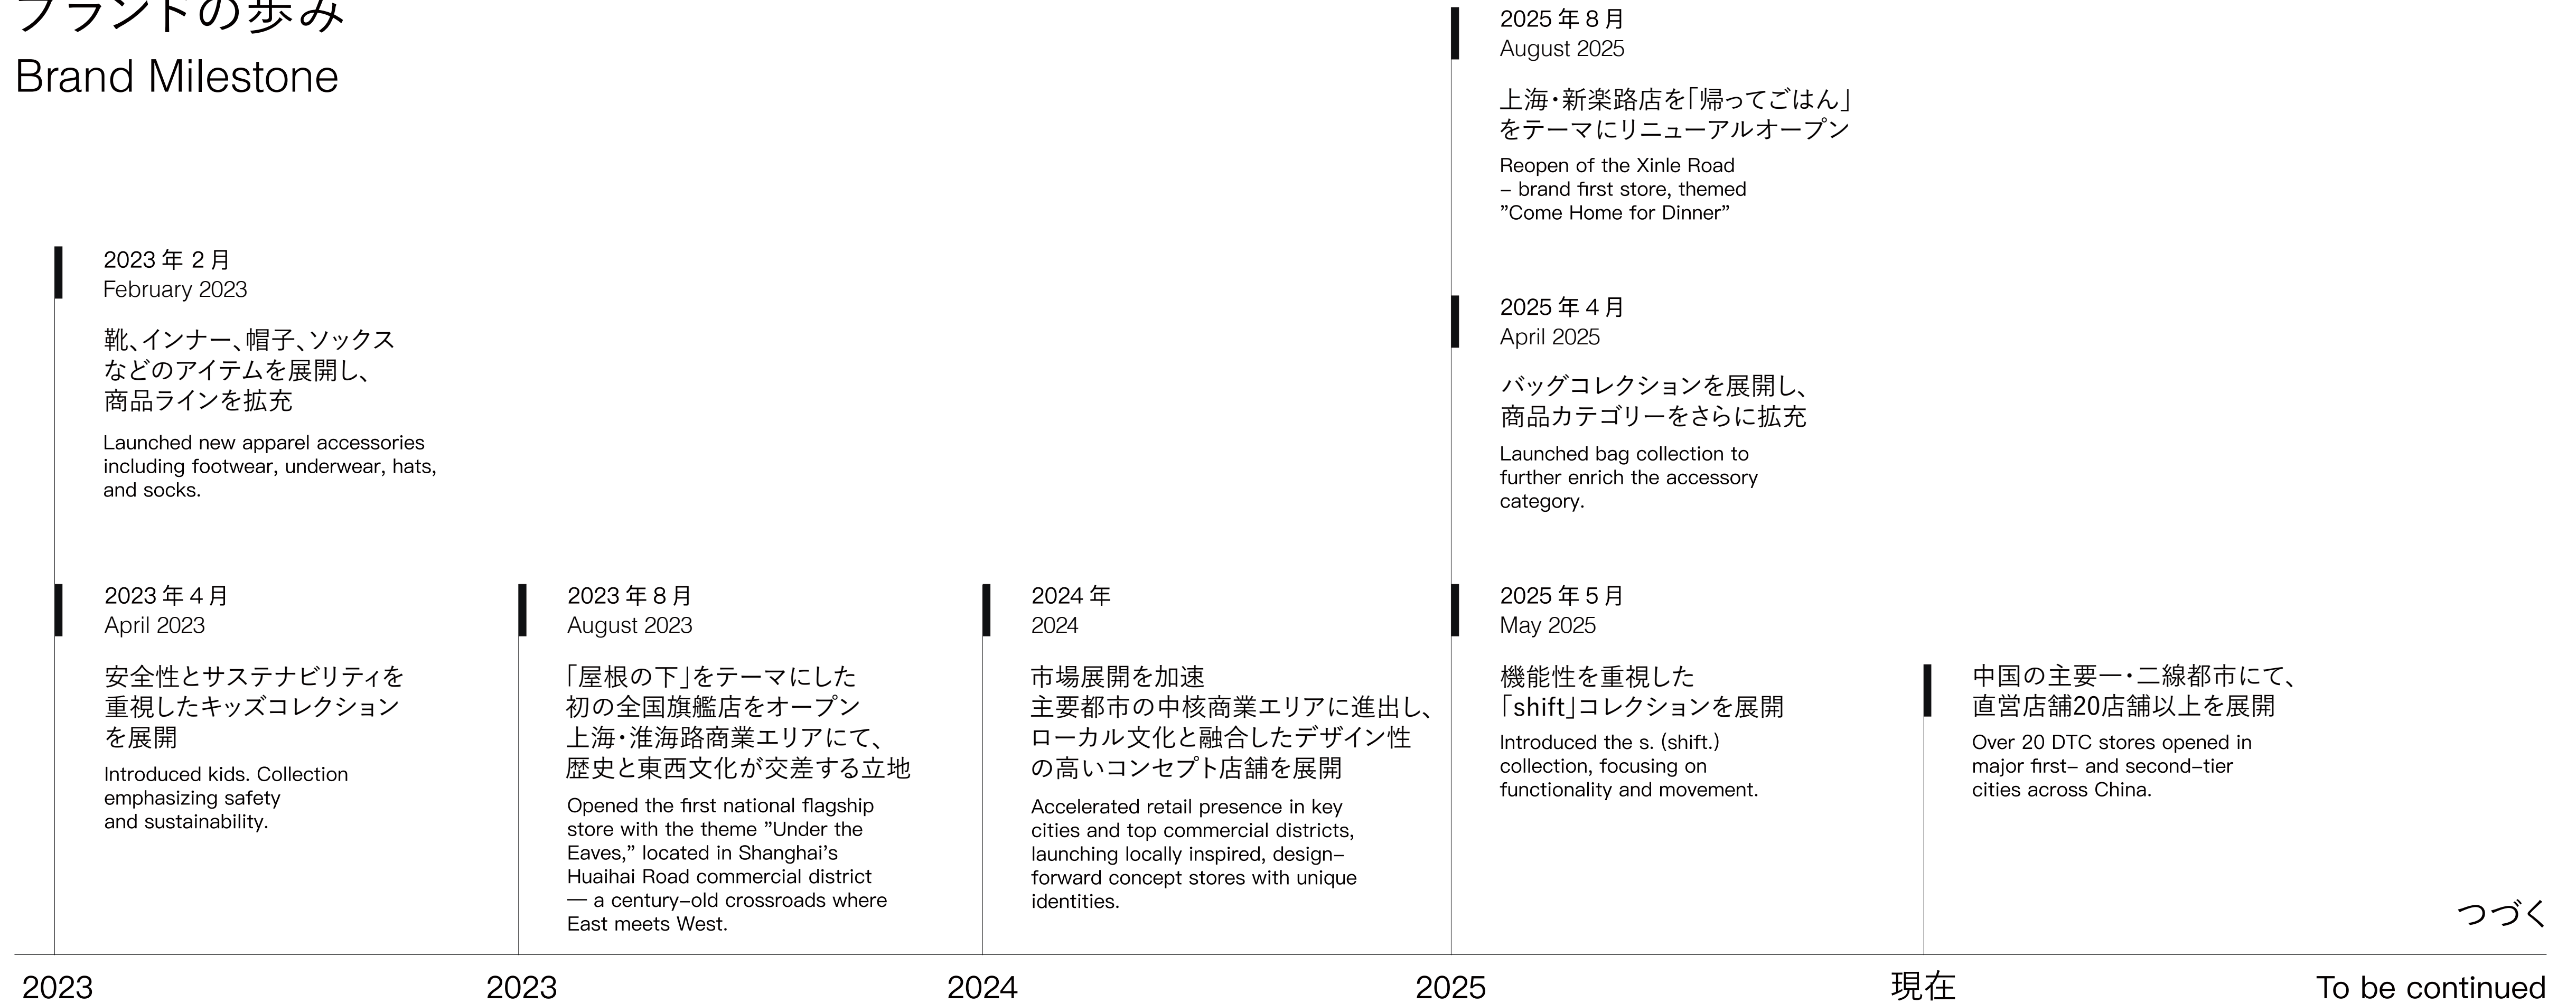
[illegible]
Brand Milestone

2023年2月
February 2023

靴、インナー、帽子、ソックスなどのアイテムを展開し、商品ラインを拡充

Launched new apparel accessories including footwear, underwear, hats, and socks.

2023年4月
April 2023

安全性とサステナビリティを重視したキッズコレクションを展開

Introduced kids. Collection emphasizing safety and sustainability.

2023年8月
August 2023

「屋根の下」をテーマにした初の全国旗艦店をオープン
上海・淮海路商業エリアにて、歴史と東西文化が交差する立地

Opened the first national flagship store with the theme "Under the Eaves," located in Shanghai's Huaihai Road commercial district — a century-old crossroads where East meets West.

2024年
2024

市場展開を加速
主要都市の中核商業エリアに進出し、ローカル文化と融合したデザイン性の高いコンセプト店舗を展開

Accelerated retail presence in key cities and top commercial districts, launching locally inspired, design-forward concept stores with unique identities.

2025年8月
August 2025

上海・新楽路店を「帰ってごはん」をテーマにリニューアルオープン

Reopen of the Xinle Road – brand first store, themed "Come Home for Dinner"

2025年4月
April 2025

バッグコレクションを展開し、商品カテゴリーをさらに拡充

Launched bag collection to further enrich the accessory category.

2025年5月
May 2025

機能性を重視した「shift」コレクションを展開

Introduced the s. (shift.) collection, focusing on functionality and movement.

中国の主要一・二線都市にて、直営店舗20店舗以上を展開

Over 20 DTC stores opened in major first- and second-tier cities across China.

つづく

2023
2023
2024
2025
現在
To be continued